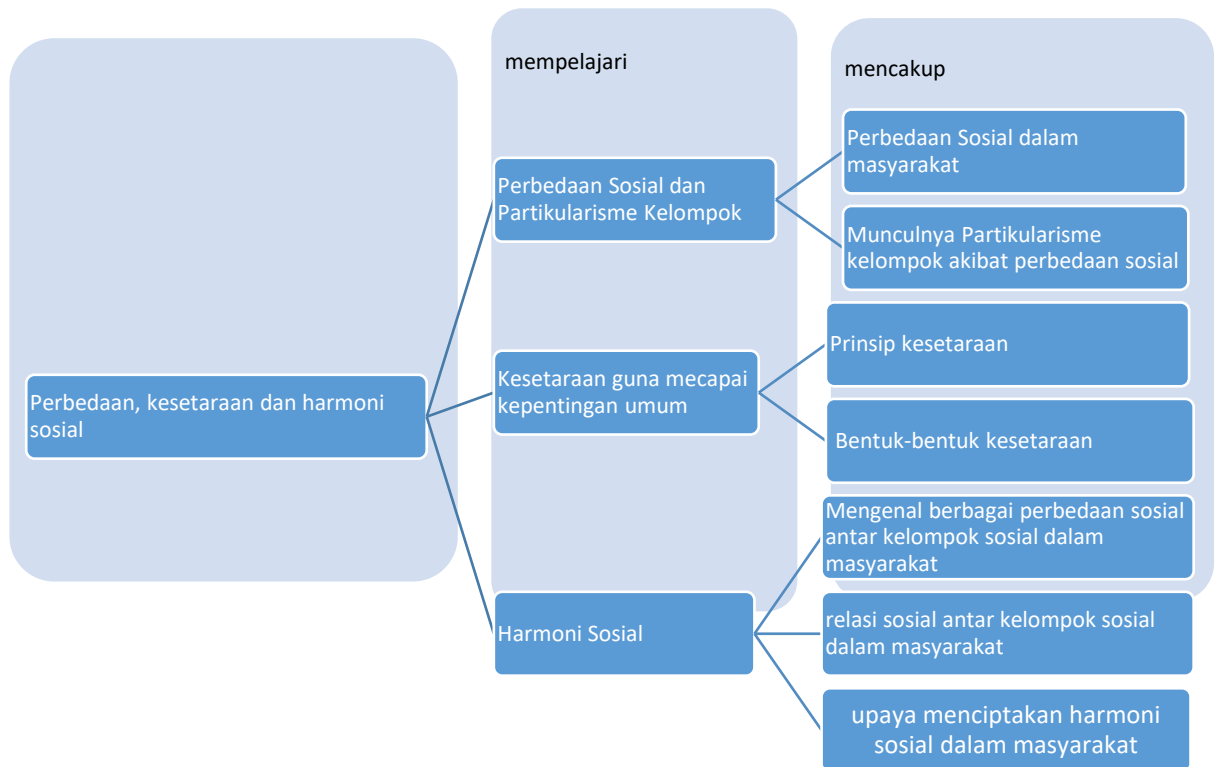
Perbedaan, kesetaraan dan harmoni sosial

mempelajari

Perbedaan Sosial dan Partikularisme Kelompok

Kesetaraan guna mecapai kepentingan umum

Harmoni Sosial

mencakup

Perbedaan Sosial dalam masyarakat

Munculnya Partikularisme kelompok akibat perbedaan sosial

Prinsip kesetaraan

Bentuk-bentuk kesetaraan

Mengenal berbagai perbedaan sosial antar kelompok sosial dalam masyarakat

relasi sosial antar kelompok sosial dalam masyarakat

upaya menciptakan harmoni sosial dalam masyarakat